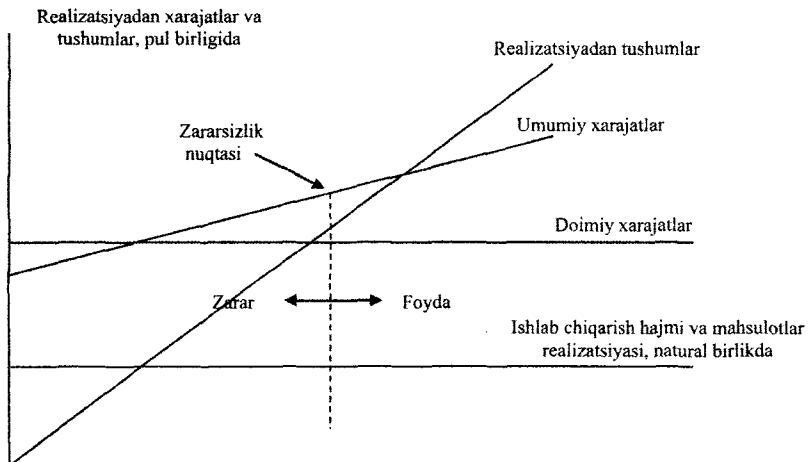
Realizatsiyadan xarajatlar va tushumlar, pul birligida

Realizatsiyadan tushumlar

Zararsizlik nuqtasi

Umumiy xarajatlar

Doimiy xarajatlar

Zarar

Foyda

Ishlab chiqarish hajmi va mahsulotlar realizatsiyasi, natural birlikda